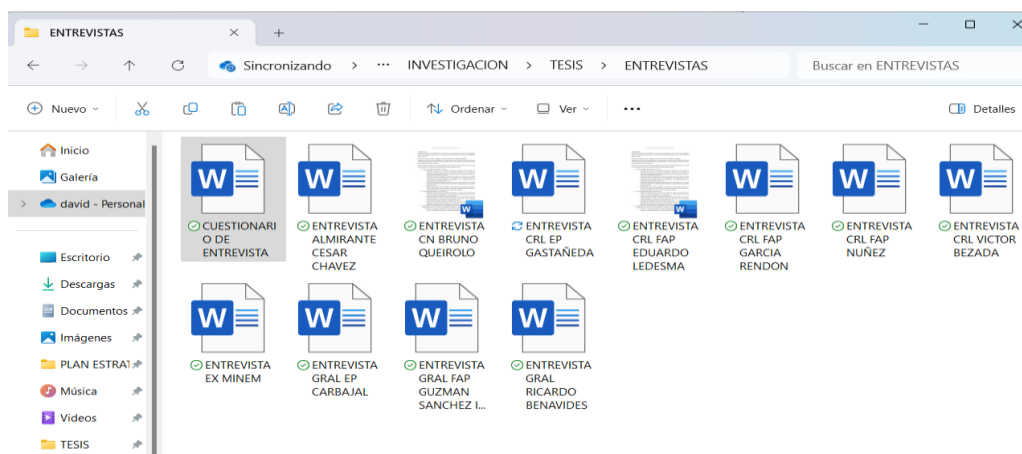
ENTREVISTAS × +

Sincronizando > ··· INVESTIGACION > TESIS > ENTREVISTAS

Buscar en ENTREVISTAS

Nuevo
Ordenar
Ver
···
Detalles

Inicio
Galería
david - Personal
Escritorio
Descargas
Documentos
Imágenes
PLAN ESTRA1
Música
Videos
TESIS

CUESTIONARIO DE ENTREVISTA
ENTREVISTA ALMIRANTE CESAR CHAVEZ
ENTREVISTA CN BRUNO QUEIROLO
ENTREVISTA CRL EP GASTAÑEDA
ENTREVISTA CRL FAP EDUARDO LEDESMA
ENTREVISTA CRL FAP GARCIA RENDON
ENTREVISTA CRL FAP NUÑEZ
ENTREVISTA CRL VICTOR BEZADA
ENTREVISTA EX MINEM
ENTREVISTA GRAL EP CARBAJAL
ENTREVISTA GRAL FAP GUZMAN SANCHEZ I...
ENTREVISTA GRAL RICARDO BENAVIDES